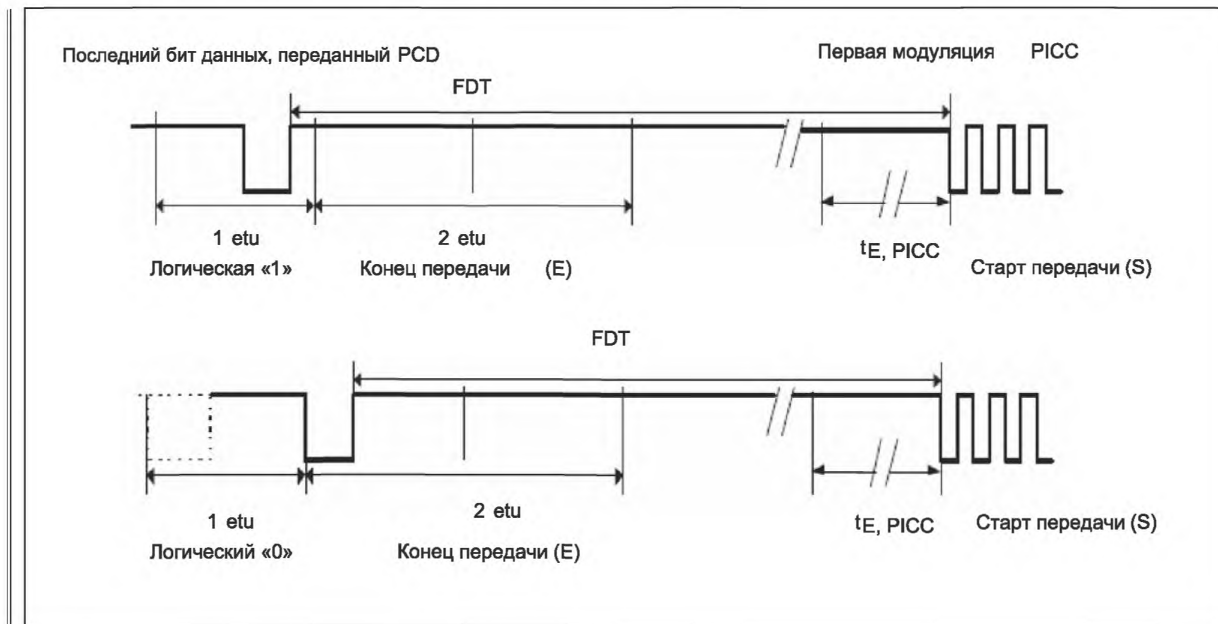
Последний бит данных, переданный PCD

Первая модуляция PICC

FDT

1 etu
Логическая «1»

2 etu
Конец передачи (E)

$t_{E,\ PICC}$

Старт передачи (S)

FDT

1 etu
Логический «0»

2 etu
Конец передачи (E)

$t_{E,\ PICC}$

Старт передачи (S)